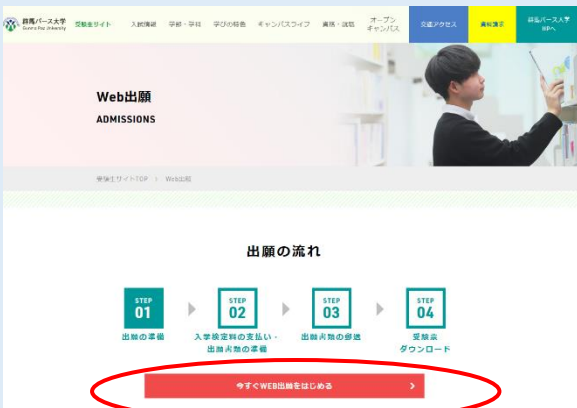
群馬パース大学 Gunma Paz University 受験生サイト

入試情報 学部・学科 学びの特色 キャンパスライフ 資格・就職 オープンキャンパス 交通アクセス 資料請求 群馬パース大学 HPへ

Web出願

ADMISSIONS

受験生サイトTOP > Web出願

出願の流れ

STEP 01 出願の準備

STEP 02 入学検定料の支払い・出願書類の準備

STEP 03 出願書類の郵送

STEP 04 受験票ダウンロード

今すぐWEB出願をはじめる >